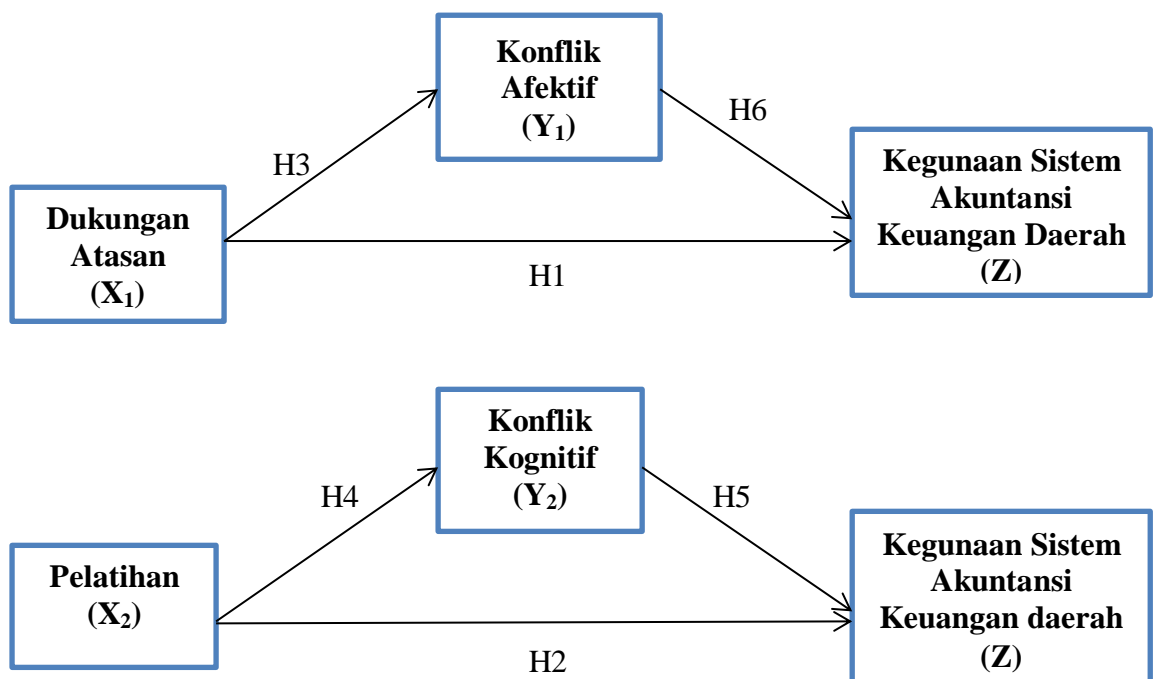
Konflik Afektif ($Y_1$)

H6

H3

Kegunaan Sistem Akuntansi Keuangan Daerah (Z)

Dukungan Atasan ($X_1$)

H1

Konflik Kognitif ($Y_2$)

H4

H5

Kegunaan Sistem Akuntansi Keuangan daerah (Z)

Pelatihan ($X_2$)

H2